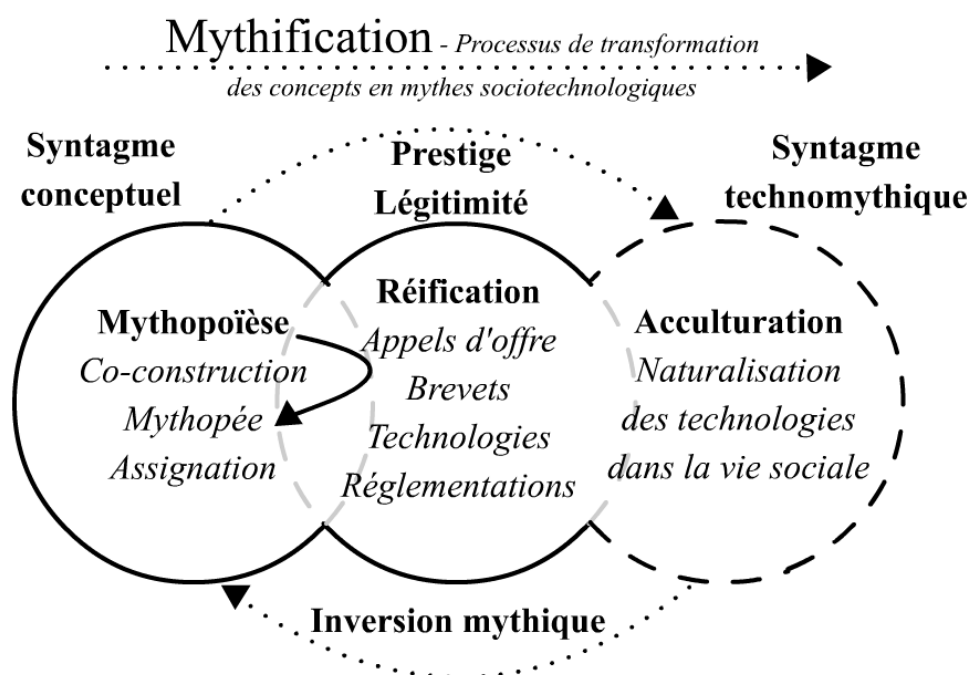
Mythification - Processus de transformation des concepts en mythes sociotechnologiques

Syntagme conceptuel

Prestige
Légitimité

Syntagme technomythique

Mythopoïèse
Co-construction
Mythopée
Assignation

Réification
Appels d'offre
Brevets
Technologies
Réglementations

Acculturation
Naturalisation des technologies dans la vie sociale

Inversion mythique